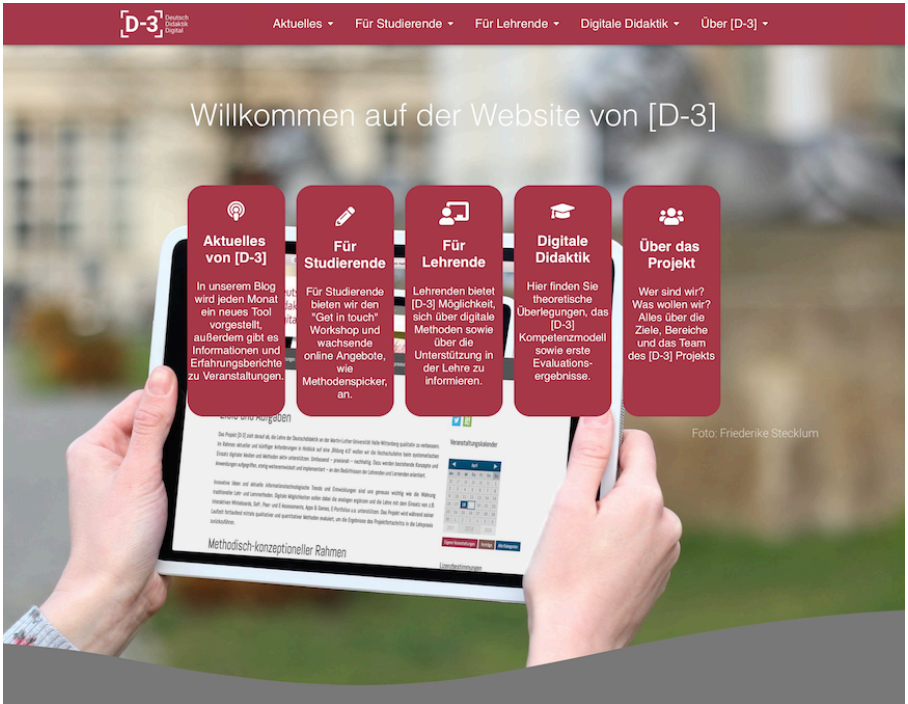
[D-3] Deutsch Didaktik Digital

Aktuelles ▾ Für Studierende ▾ Für Lehrende ▾ Digitale Didaktik ▾ Über [D-3] ▾

Willkommen auf der Website von [D-3]

Aktuelles von [D-3]

In unserem Blog wird jeden Monat ein neues Tool vorgestellt, außerdem gibt es Informationen und Erfahrungsberichte zu Veranstaltungen.

Für Studierende

Für Studierende bieten wir den "Get in touch" Workshop und wachsende online Angebote, wie Methodenspicker, an.

Für Lehrende

Lehrenden bietet [D-3] Möglichkeit, sich über digitale Methoden sowie über die Unterstützung in der Lehre zu informieren.

Digitale Didaktik

Hier finden Sie theoretische Überlegungen, das [D-3] Kompetenzmodell sowie erste Evaluations-ergebnisse.

Über das Projekt

Wer sind wir? Was wollen wir? Alles über die Ziele, Bereiche und das Team des [D-3] Projekts

Foto: Friederike Stecklum

Ziele und Aufgaben

Veranstaltungskalender

Methodisch-konzeptioneller Rahmen

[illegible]